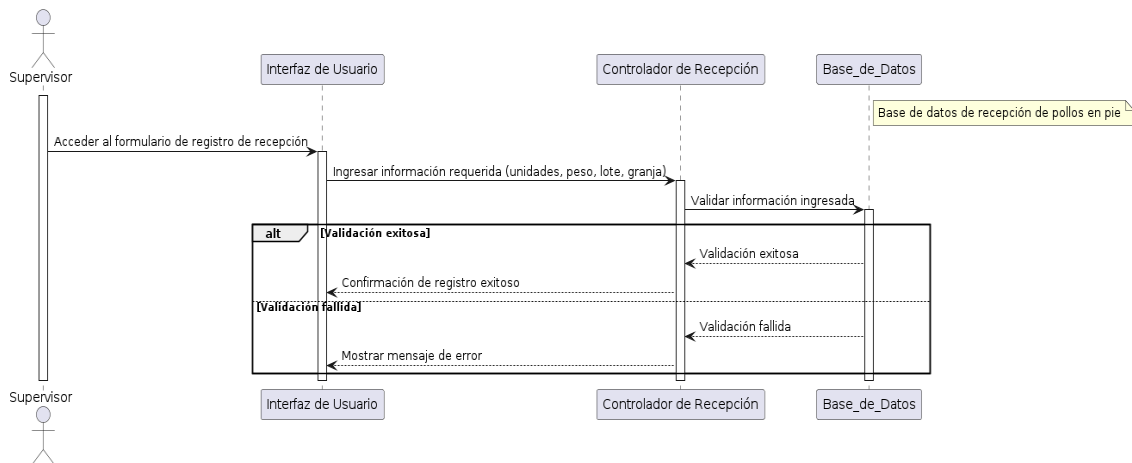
Supervisor

Interfaz de Usuario

Controlador de Recepción

Base_de_Datos

Base de datos de recepción de pollos en pie

Acceder al formulario de registro de recepción

Ingresar información requerida (unidades, peso, lote, granja)

Validar información ingresada

alt [Validación exitosa]

Validación exitosa

Confirmación de registro exitoso

[Validación fallida]

Validación fallida

Mostrar mensaje de error

Supervisor

Interfaz de Usuario

Controlador de Recepción

Base_de_Datos